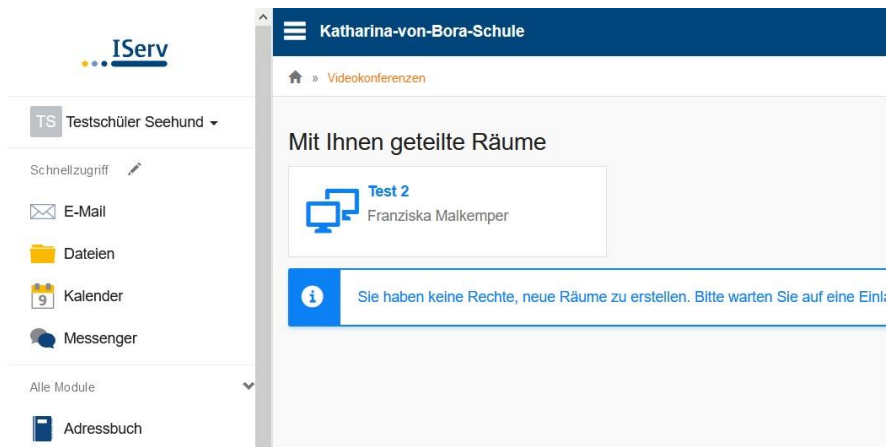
IServ

TS Testschüler Seehund

Schnellzugriff

E-Mail

Dateien

9 Kalender

Messenger

Alle Module

Adressbuch

Katharina-von-Bora-Schule

» Videokonferenzen

Mit Ihnen geteilte Räume

Test 2
Franziska Malkemper

Sie haben keine Rechte, neue Räume zu erstellen. Bitte warten Sie auf eine Einl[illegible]